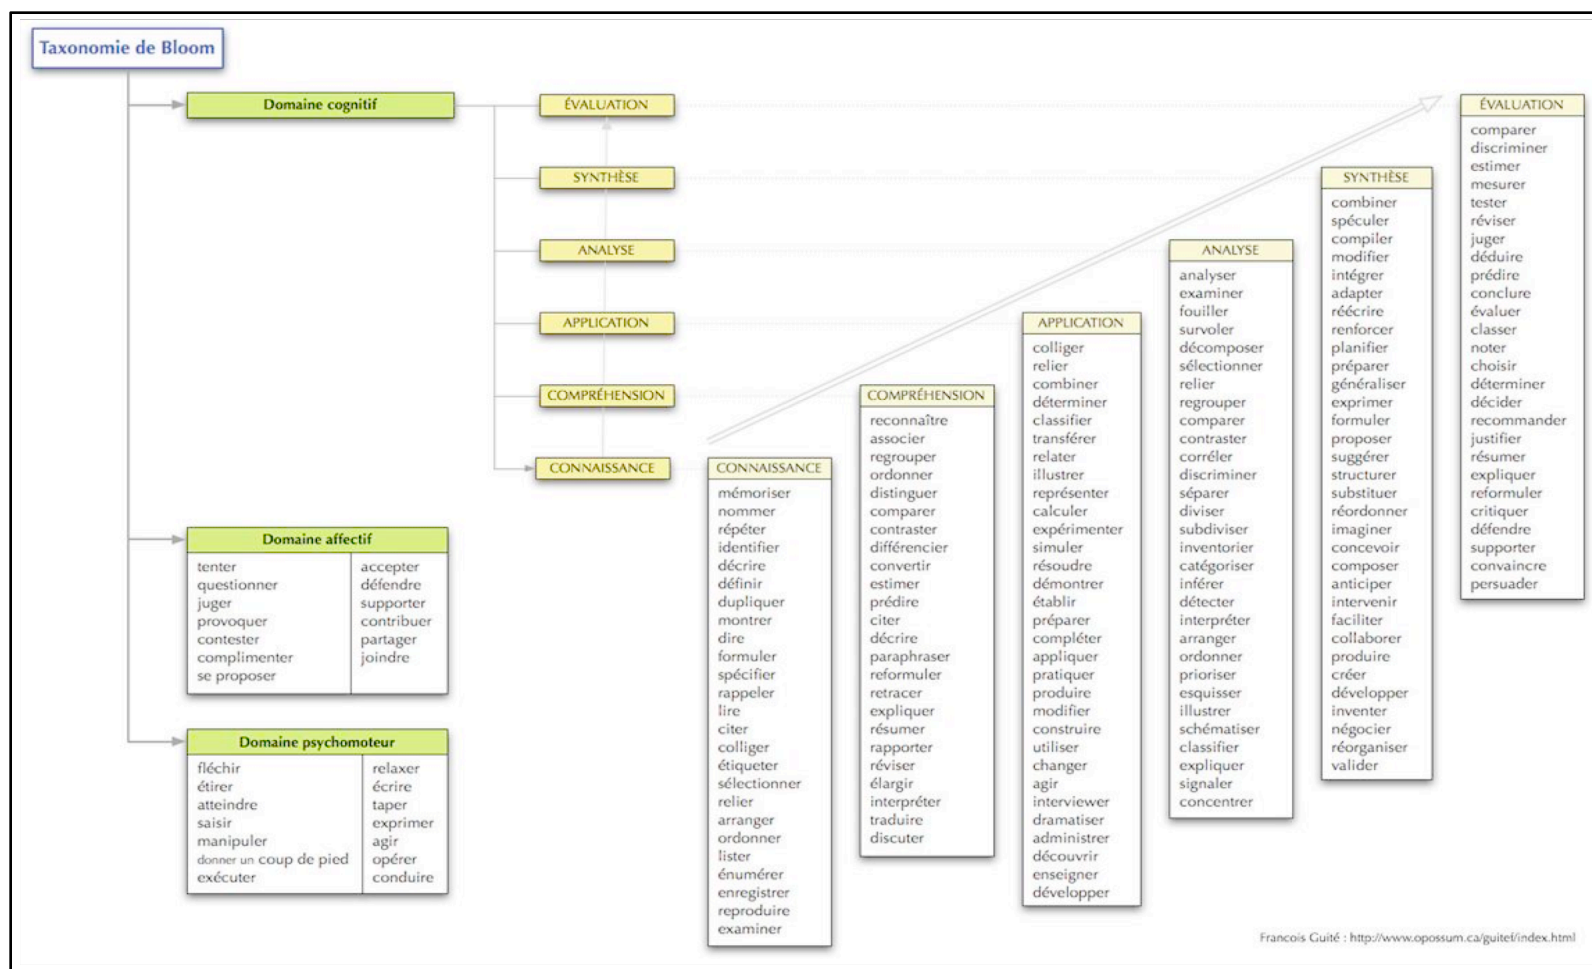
Taxonomie de Bloom

Domaine cognitif

ÉVALUATION

SYNTHÈSE

ANALYSE

APPLICATION

COMPRÉHENSION

CONNAISSANCE

Domaine affectif

| tenter | accepter |
|---|---|
| questionner | défendre |
| juger | supporter |
| provoquer | contribuer |
| contester | partager |
| complimenter | joindre |
| se proposer | |

Domaine psychomoteur

| fléchir | relaxer |
|---|---|
| étirer | écrire |
| atteindre | taper |
| saisir | exprimer |
| manipuler | agir |
| donner un coup de pied | opérer |
| exécuter | conduire |

CONNAISSANCE
mémoriser
nommer
répéter
identifier
décrire
définir
dupliquer
montrer
dire
formuler
spécifier
rappeler
lire
citer
colliger
étiqueter
sélectionner
relier
arranger
ordonner
lister
énumérer
enregistrer
reproduire
examiner

COMPRÉHENSION
reconnaître
associer
regrouper
ordonner
distinguer
comparer
contraster
différencier
convertir
estimer
prédire
citer
décrire
paraphraser
reformuler
retracer
expliquer
résumer
rapporter
réviser
élargir
interpréter
traduire
discuter

APPLICATION
colliger
relier
combiner
déterminer
classifier
transférer
relater
illustrer
représenter
calculer
expérimenter
simuler
résoudre
démontrer
établir
préparer
compléter
appliquer
pratiquer
produire
modifier
construire
utiliser
changer
agir
interviewer
dramatiser
administrer
découvrir
enseigner
développer

ANALYSE
analyser
examiner
fouiller
survoler
décomposer
sélectionner
relier
regrouper
comparer
contraster
corréler
discriminer
séparer
diviser
subdiviser
inventorier
catégoriser
inférer
détecter
interpréter
arranger
ordonner
prioriser
esquisser
illustrer
schématiser
classifier
expliquer
signaler
concentrer

SYNTHÈSE
combiner
spéculer
compiler
modifier
intégrer
adapter
réécrire
renforcer
planifier
préparer
généraliser
exprimer
formuler
proposer
suggérer
structurer
substituer
réordonner
imaginer
concevoir
composer
anticiper
intervenir
faciliter
collaborer
produire
créer
développer
inventer
négocier
réorganiser
valider

ÉVALUATION
comparer
discriminer
estimer
mesurer
tester
réviser
juger
déduire
prédire
conclure
évaluer
classer
noter
choisir
déterminer
décider
recommander
justifier
résumer
expliquer
reformuler
critiquer
défendre
supporter
convaincre
persuader

Francois Guité : http://www.opossum.ca/guitef/index.html